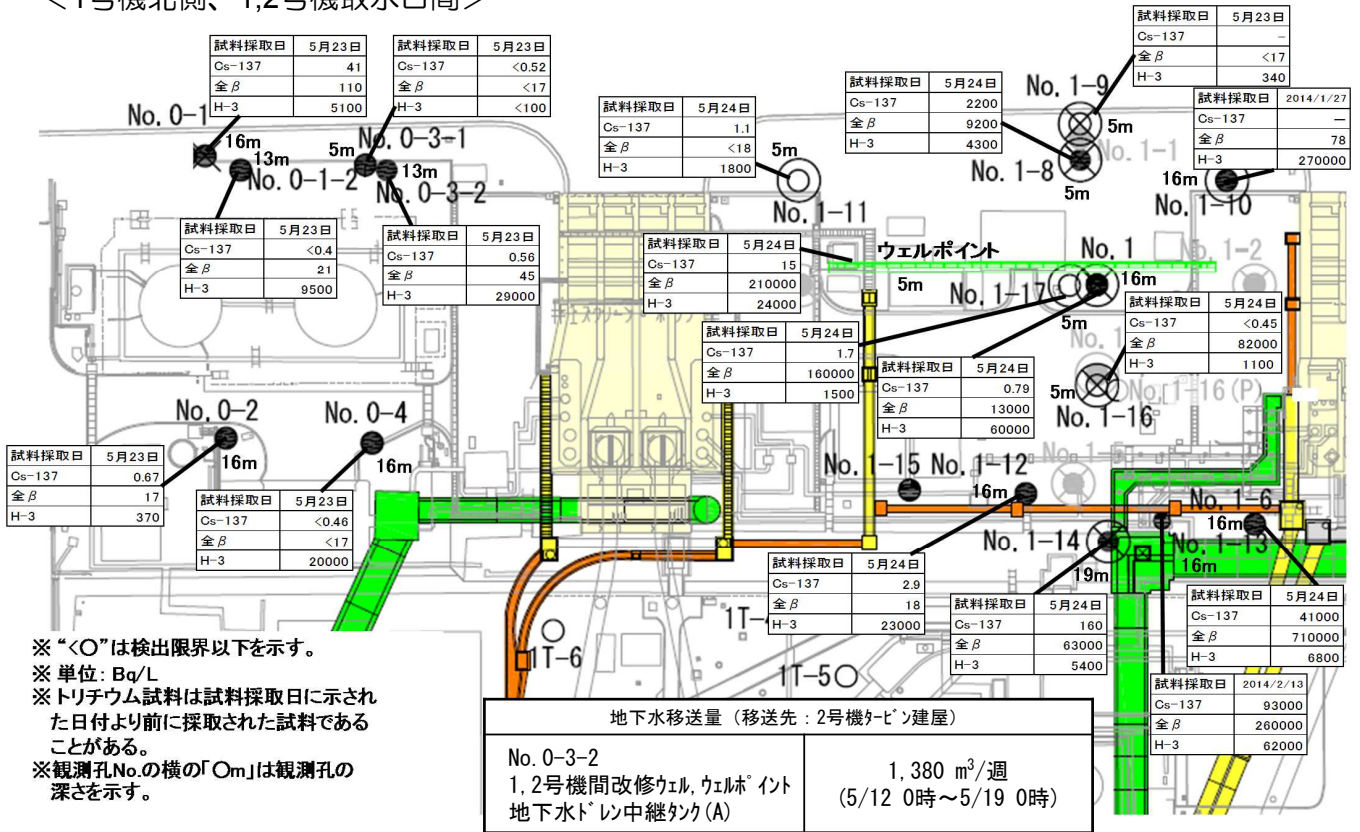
＜1号機北側、1,2号機取水口間＞

| 試料採取日 | 5月23日 |
|---|---|
| Cs−137 | 41 |
| 全β | 110 |
| H−3 | 5100 |

| 試料採取日 | 5月23日 |
|---|---|
| Cs−137 | <0.52 |
| 全β | <17 |
| H−3 | <100 |

| 試料採取日 | 5月24日 |
|---|---|
| Cs−137 | 1.1 |
| 全β | <18 |
| H−3 | 1800 |

| 試料採取日 | 5月24日 |
|---|---|
| Cs−137 | 2200 |
| 全β | 9200 |
| H−3 | 4300 |

| 試料採取日 | 5月23日 |
|---|---|
| Cs−137 | − |
| 全β | <17 |
| H−3 | 340 |

| 試料採取日 | 2014/1/27 |
|---|---|
| Cs−137 | − |
| 全β | 78 |
| H−3 | 270000 |

No. 0−1
16m
13m
No. 0−1−2
5m
No. 0−3−1
13m
No. 0−3−2
5m
No. 1−11
No. 1−9
5m
No. 1−8
5m
No. 1−1
16m
No. 1−10

| 試料採取日 | 5月23日 |
|---|---|
| Cs−137 | <0.4 |
| 全β | 21 |
| H−3 | 9500 |

| 試料採取日 | 5月23日 |
|---|---|
| Cs−137 | 0.56 |
| 全β | 45 |
| H−3 | 29000 |

| 試料採取日 | 5月24日 |
|---|---|
| Cs−137 | 15 |
| 全β | 210000 |
| H−3 | 24000 |

ウェルポイント
No. 1
5m
No. 1−17
16m
5m
No. 1−2

| 試料採取日 | 5月24日 |
|---|---|
| Cs−137 | <0.45 |
| 全β | 82000 |
| H−3 | 1100 |

| 試料採取日 | 5月24日 |
|---|---|
| Cs−137 | 1.7 |
| 全β | 160000 |
| H−3 | 1500 |

| 試料採取日 | 5月24日 |
|---|---|
| Cs−137 | 0.79 |
| 全β | 13000 |
| H−3 | 60000 |

5m
No. 1−16
No. 1−16 (P)

No. 0−2
16m
No. 0−4
16m

| 試料採取日 | 5月23日 |
|---|---|
| Cs−137 | 0.67 |
| 全β | 17 |
| H−3 | 370 |

| 試料採取日 | 5月23日 |
|---|---|
| Cs−137 | <0.46 |
| 全β | <17 |
| H−3 | 20000 |

No. 1−15
No. 1−12
16m
No. 1−6
16m
No. 1−14
No. 1−13
19m
16m

| 試料採取日 | 5月24日 |
|---|---|
| Cs−137 | 2.9 |
| 全β | 18 |
| H−3 | 23000 |

| 試料採取日 | 5月24日 |
|---|---|
| Cs−137 | 160 |
| 全β | 63000 |
| H−3 | 5400 |

| 試料採取日 | 5月24日 |
|---|---|
| Cs−137 | 41000 |
| 全β | 710000 |
| H−3 | 6800 |

| 試料採取日 | 2014/2/13 |
|---|---|
| Cs−137 | 93000 |
| 全β | 260000 |
| H−3 | 62000 |

1T−6
1T−5
1T−4

※"<○"は検出限界以下を示す。
※単位：Bq/L
※トリチウム試料は試料採取日に示された日付より前に採取された試料であることがある。
※観測孔No.の横の「○m」は観測孔の深さを示す。

| 地下水移送量（移送先：2号機ﾀｰﾋﾞﾝ建屋） | |
|---|---|
| No. 0−3−2<br>1, 2号機間改修ｳｪﾙ, ｳｪﾙﾎﾟｲﾝﾄ<br>地下水ﾄﾞﾚﾝ中継ﾀﾝｸ(A) | 1,380 m$^3$/週<br>(5/12 0時～5/19 0時) |